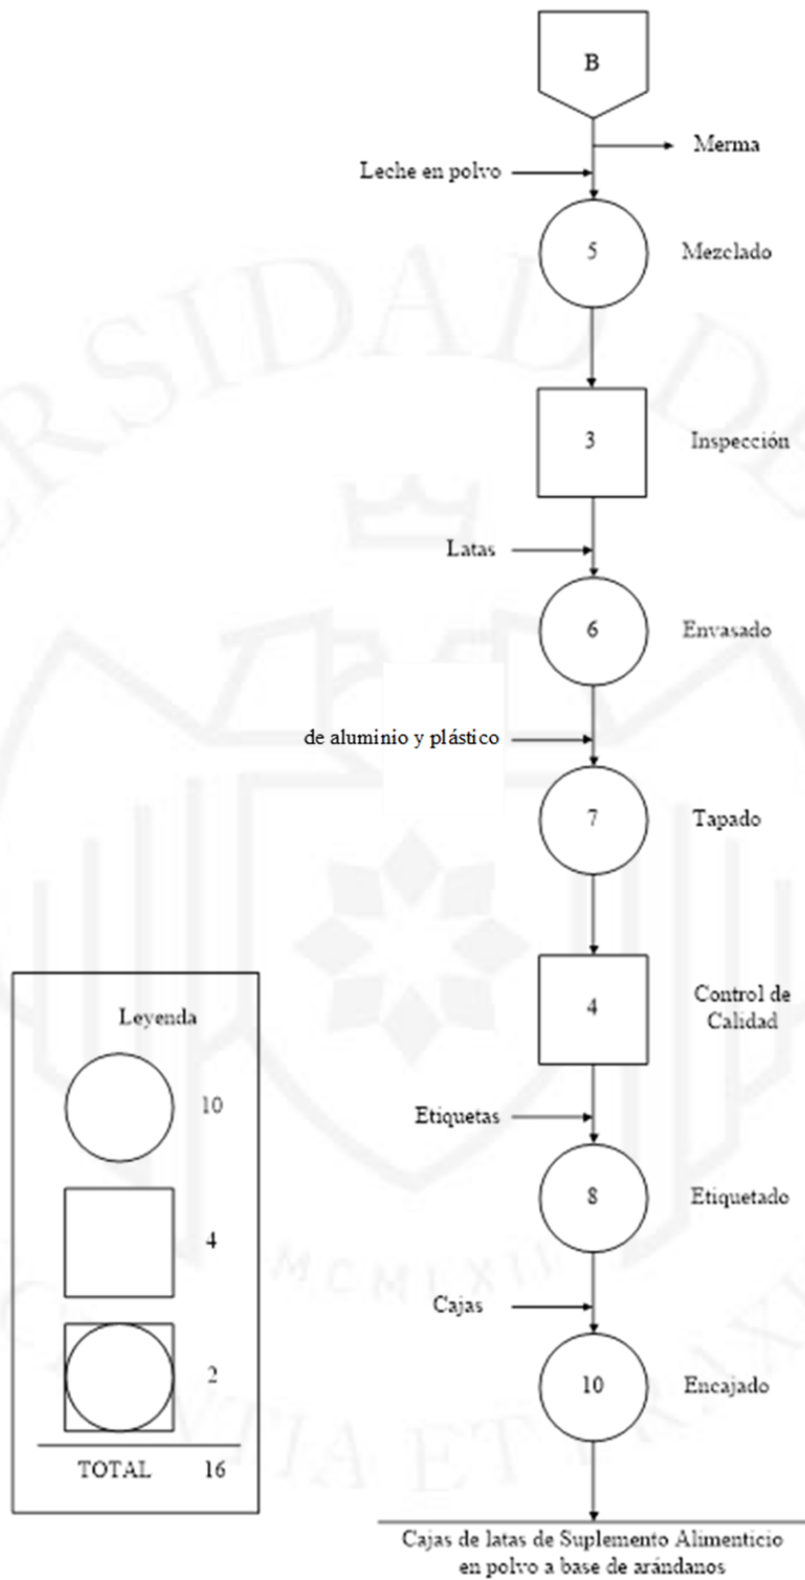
B

Merma

Leche en polvo

5

Mezclado

3

Inspección

Latas

6

Envasado

de aluminio y plástico

7

Tapado

4

Control de Calidad

Etiquetas

8

Etiquetado

Cajas

10

Encajado

Cajas de latas de Suplemento Alimenticio en polvo a base de arándanos

Leyenda

10

4

2

TOTAL 16

MCMLXI